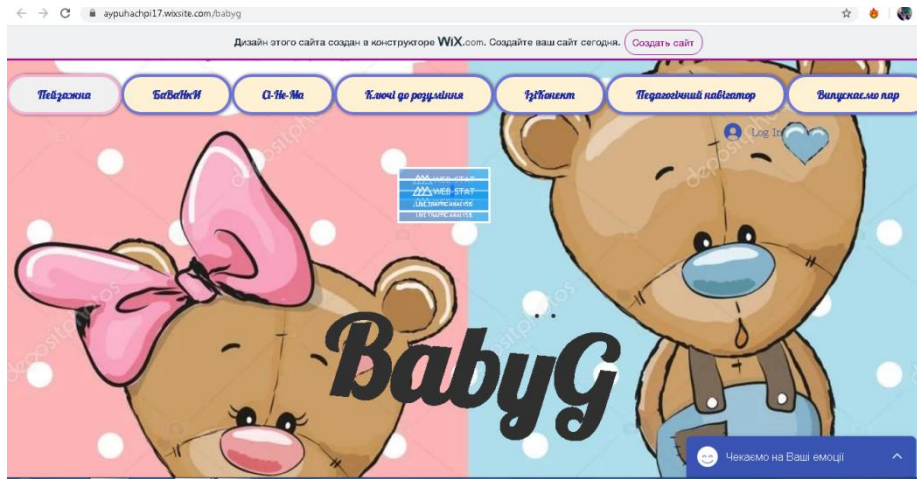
aypuhachpi17.wixsite.com/babyg

Дизайн этого сайта создан в конструкторе WiX.com. Создайте ваш сайт сегодня. Создать сайт

Пейзажна БаВаНкИ Сі-Не-Ма Ключі до розуміння ІзіКонект Педагогічний навігатор Випускаємо пар

Log In

depositphotos

WEB STAT
LIVE TRAFFIC ANALYSIS
WEB STAT
LIVE TRAFFIC ANALYSIS

BabyG

Чекаємо на Ваші емоції